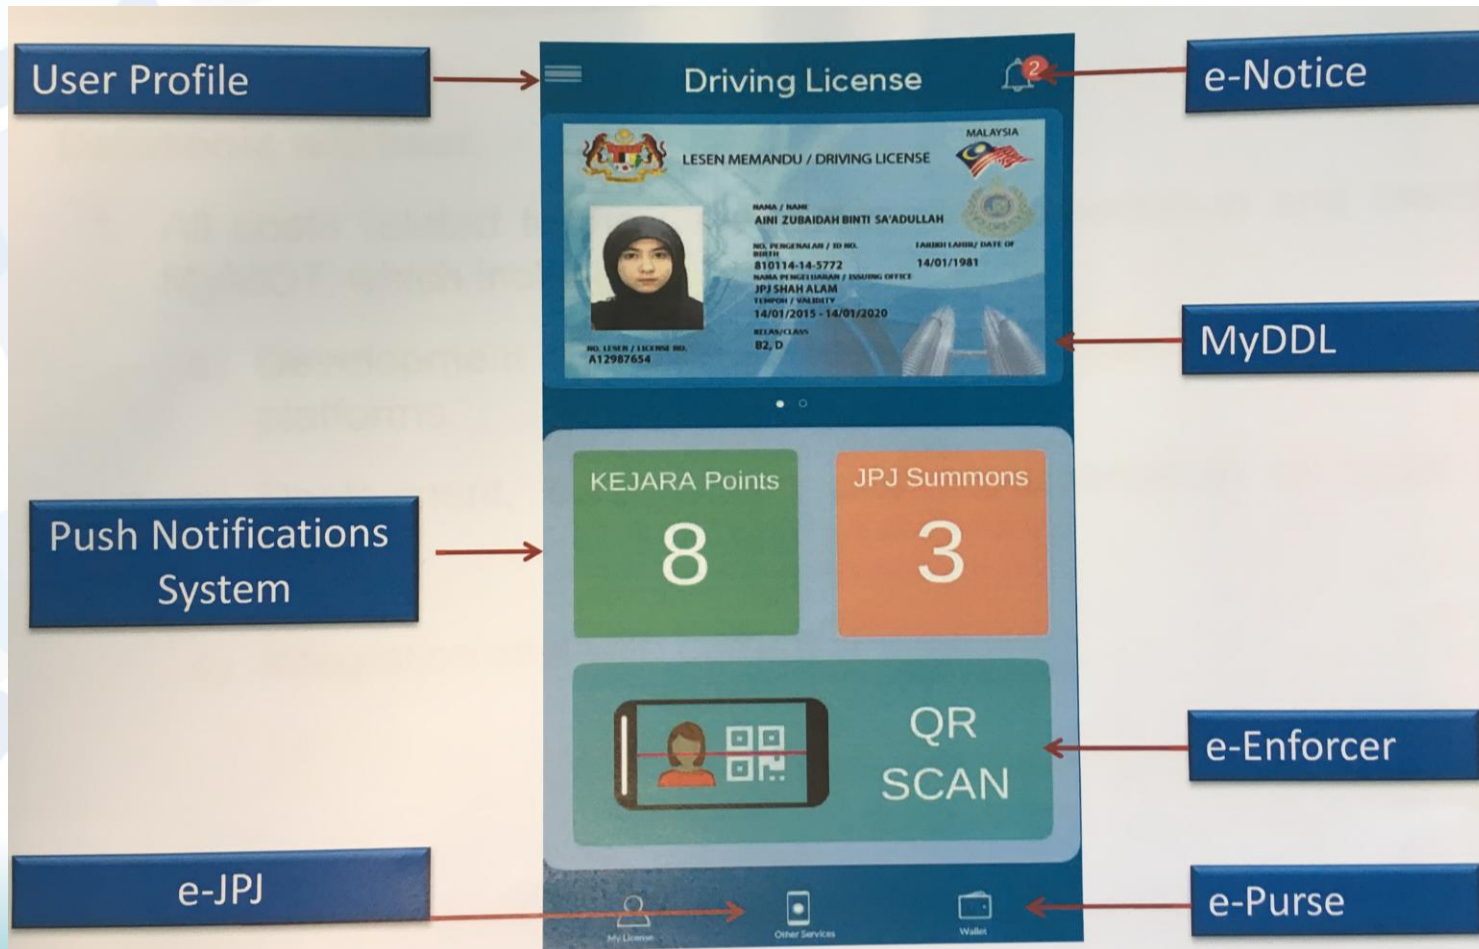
User Profile

Driving License

2

e-Notice

LESEN MEMANDU / DRIVING LICENSE

MALAYSIA

NAMA / NAME
AINI ZUBAIDAH BINTI SA'ADULLAH

NO. PENGENALAN / ID NO.
810114-14-5772

TARIKH LAHIR/ DATE OF BIRTH
14/01/1981

NAMA PENGELUARAN / ISSUING OFFICE
JPJ SHAH ALAM

TEMPOH / VALIDITY
14/01/2015 - 14/01/2020

KELAS/CLASS
B2, D

NO. LESEN / LICENSE NO.
A12987654

MyDDL

Push Notifications System

KEJARA Points
8

JPJ Summons
3

QR SCAN

e-Enforcer

e-JPJ

My License

Other Services

Wallet

e-Purse